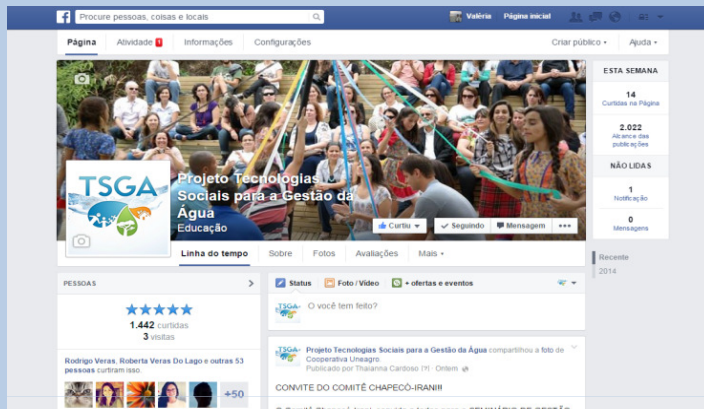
Procure pessoas, coisas e locais

Valéria Página inicial

Página Atividade 1 Informações Configurações

Criar público Ajuda

TSGA

Projeto Tecnologias Sociais para a Gestão da Água
Educação

Curtiu Seguindo Mensagem •••

Linha do tempo Sobre Fotos Avaliações Mais

ESTA SEMANA

14
Curtidas na Página

2.022
Alcance das publicações

NÃO LIDAS

1
Notificação

0
Mensagens

Recente
2014

PESSOAS

★★★★★
1.442 curtidas
3 visitas

Rodrigo Veras, Roberta Veras Do Lago e outras 53 pessoas curtiram isso.

+50

Status Foto / Vídeo + ofertas e eventos

O você tem feito?

Projeto Tecnologias Sociais para a Gestão da Água compartilhou a foto de Cooperativa Uneagro.
Publicado por Thaianna Cardoso [?] · Ontem

CONVITE DO COMITÊ CHAPECÓ-IRANI!!

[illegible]